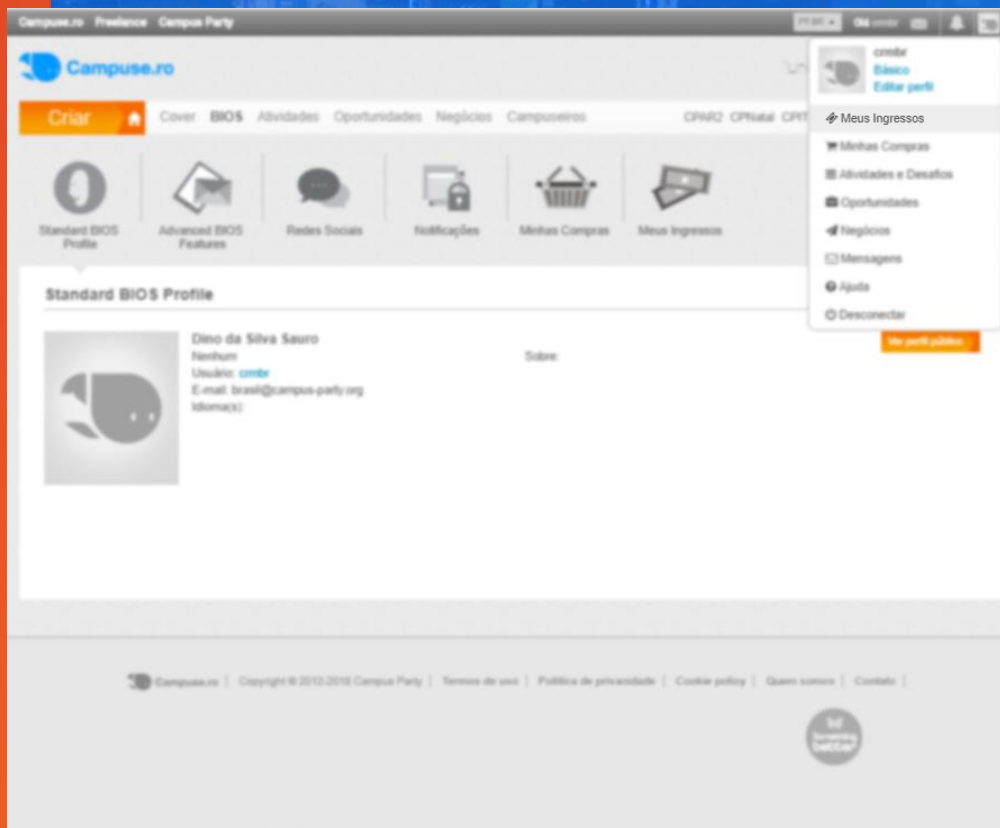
Campuse.ro Freelance Campus Party

PT-BR Olá crmbr

Campuse.ro

crmbr
Básico
Editar perfil

Meus Ingressos
Minhas Compras
Atividades e Desafios
Oportunidades
Negócios
Mensagens
Ajuda
Desconectar

Criar Cover BIOS Atividades Oportunidades Negócios Campuseiros CPAR2 CPNatal CPIT

Standard BIOS Profile
Advanced BIOS Features
Redes Sociais
Notificações
Minhas Compras
Meus Ingressos

Standard BIOS Profile

Dino da Silva Sauro
Nenhum
Usuário: crmbr
E-mail: brasil@campus-party.org
Idioma(s):

Sobre:

Ver perfil público

Campuse.ro | Copyright © 2012-2018 Campus Party | Termos de uso | Política de privacidade | Cookie policy | Quem somos | Contato |